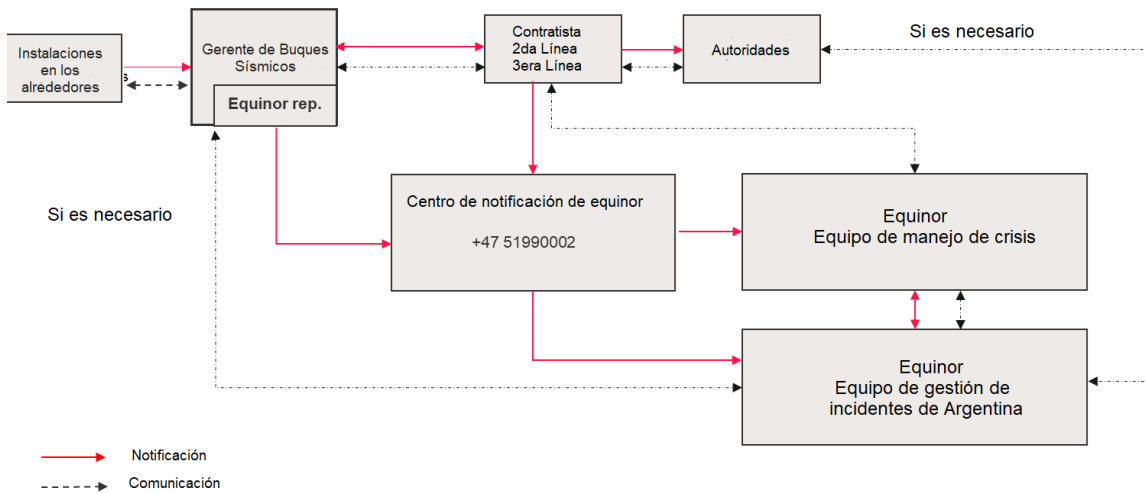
Instalaciones en los alrededores

s

Gerente de Buques Sísmicos

Equinor rep.

Contratista
2da Línea
3era Línea

Autoridades

Si es necesario

Si es necesario

Centro de notificación de equinor

+47 51990002

Equinor
Equipo de manejo de crisis

Equinor
Equipo de gestión de incidentes de Argentina

Notificación

Comunicación